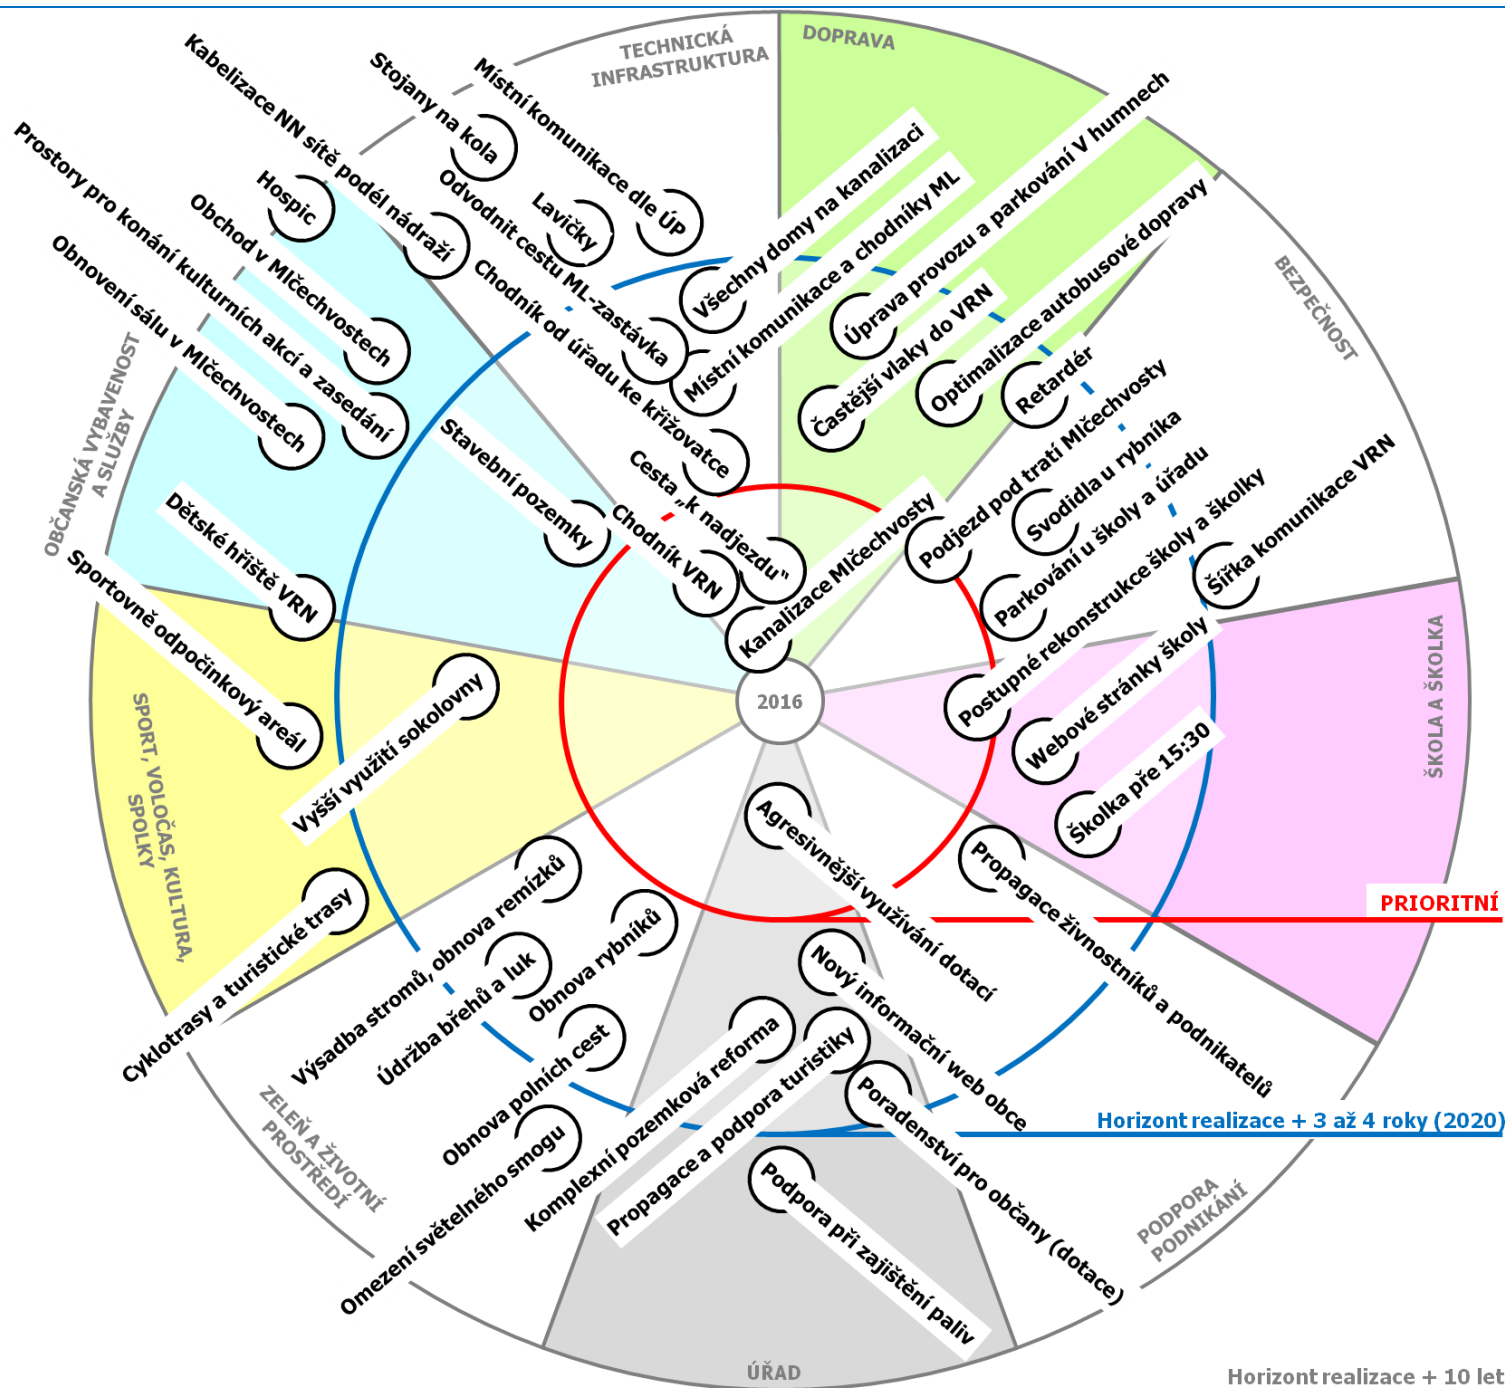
TECHNICKÁ INFRASTRUKTURA

DOPRAVA

BEZPEČNOST

ŠKOLA A ŠKOLKA

PODPORA PODNIKÁNÍ

ÚŘAD

ZELEŇ A ŽIVOTNÍ PROSTŘEDÍ

SPORT, VOLNÝ ČAS, KULTURA, SPOLKY

OBČANSKÁ VYBAVENOST A SLUŽBY

2016

Místní komunikace dle ÚP
Stojany na kola
Kabelizace NN sítě podél nádraží
Lavičky
Odvodnit cestu ML-zastávka
Chodník od úřadu ke křižovatce
Cesta „k nadjezdu"
Chodník VRN
Stavební pozemky
Hospic
Obchod v Mlčechvostech
Prostory pro konání kulturních akcí a zasedání
Obnovení sálu v Mlčechvostech
Dětské hřiště VRN
Sportovně odpočinkový areál
Vyšší využití sokolovny
Cyklotrasy a turistické trasy
Výsadba stromů, obnova remízků
Údržba břehů a luk
Obnova rybníků
Obnova polních cest
Omezení světelného smogu
Komplexní pozemková reforma
Propagace a podpora turistiky
Podpora při zajištění paliv
Poradenství pro občany (dotace)
Nový informační web obce
Agresivnější využívání dotací
Propagace živnostníků a podnikatelů
Všechny domy na kanalizaci
Místní komunikace a chodníky ML
Úprava provozu a parkování V humnech
Častější vlaky do VRN
Optimalizace autobusové dopravy
Retardér
Kanalizace Mlčechvosty
Podjezd pod tratí Mlčechvosty
Svodidla u rybníka
Parkování u školy a úřadu
Postupné rekonstrukce školy a školky
Šířka komunikace VRN
Webové stránky školy
Školka pře 15:30

PRIORITNÍ
Horizont realizace + 3 až 4 roky (2020)
Horizont realizace + 10 let